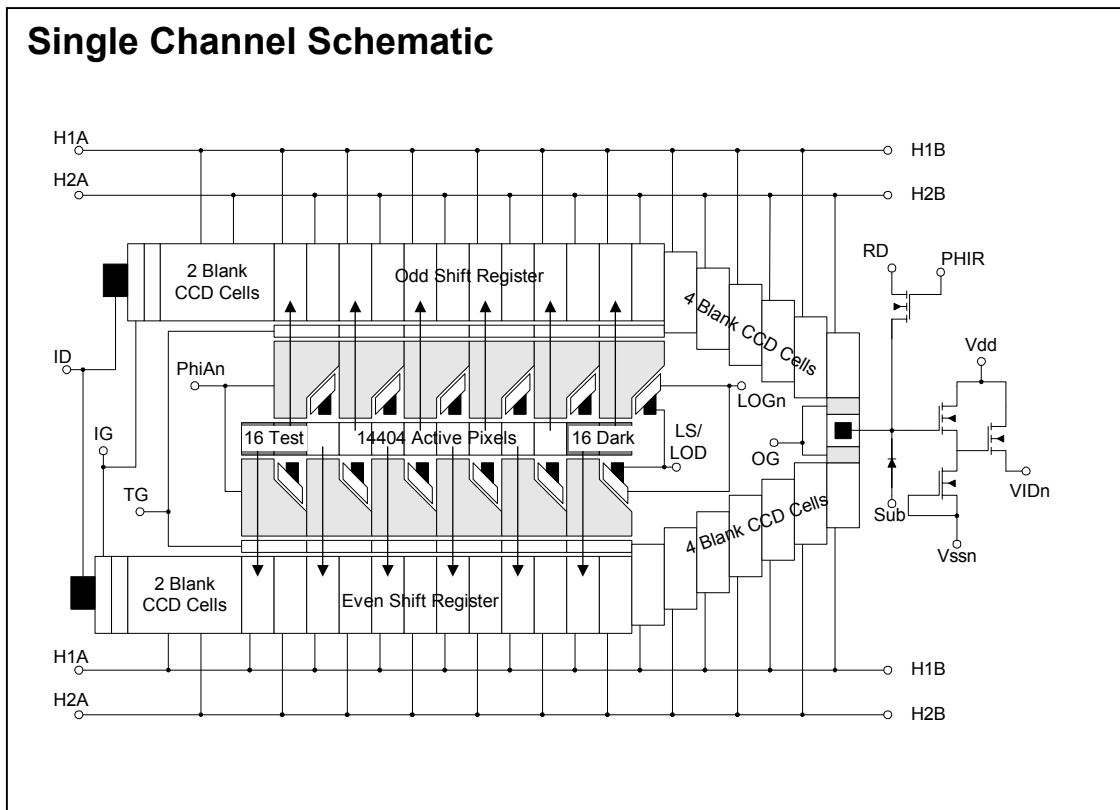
Single Channel Schematic

H1A
H1B
H2A
H2B
2 Blank CCD Cells
Odd Shift Register
4 Blank CCD Cells
RD
PHIR
ID
PhiAn
Vdd
LOGn
IG
16 Test
14404 Active Pixels
16 Dark
LS/ LOD
OG
TG
VIDn
Sub
4 Blank CCD Cells
Vssn
2 Blank CCD Cells
Even Shift Register
H1A
H1B
H2A
H2B